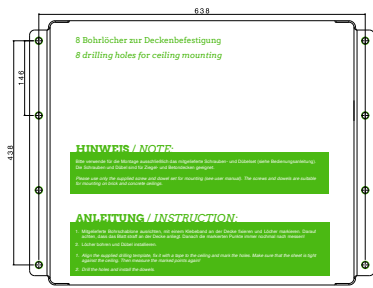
638

146

439

8 Bohrlöcher zur Deckenbefestigung
8 drilling holes for ceiling mounting

HINWEIS / NOTE:

Bitte verwenden Sie die Montage ausschließlich das mitgelieferte Schrauben- und Dübelset (siehe Bedienungsanleitung). Die Schrauben und Dübel sind für Ziegel- und Betondecken geeignet.

Please use only the supplied screw and dowel set for mounting (see user manual). The screws and dowels are suitable for mounting on brick and concrete ceilings.

ANLEITUNG / INSTRUCTION:

1. Mitgelieferte Bohrschablone ausrichten, mit einem Klebeband an der Decke fixieren und Löcher markieren. Darauf achten, dass das Blatt straff an der Decke anliegt. Danach die markierten Punkte immer nochmal nach messen!
2. Löcher bohren und Dübel installieren.

1. Align the supplied drilling template, fix it with a tape to the ceiling and mark the holes. Make sure that the sheet is tight against the ceiling. Then measure the marked points again!
2. Drill the holes and install the dowels.